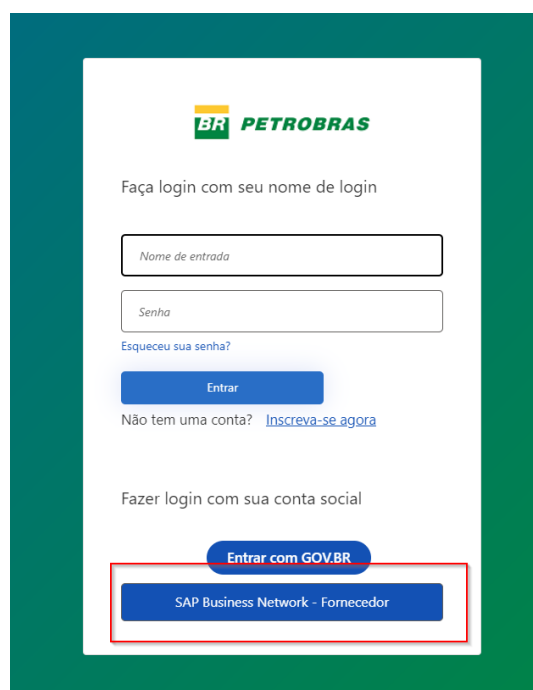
BR PETROBRAS

Faça login com seu nome de login

Nome de entrada

Senha

Esqueceu sua senha?

Entrar

Não tem uma conta? Inscreva-se agora

Fazer login com sua conta social

Entrar com GOV.BR

SAP Business Network - Fornecedor